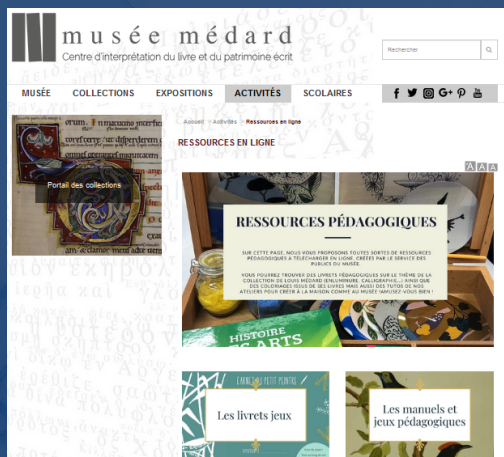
musée médard
Centre d'interprétation du livre et du patrimoine écrit

Rechercher

MUSÉE
COLLECTIONS
EXPOSITIONS
ACTIVITÉS
SCOLAIRES

Portail des collections

Accueil > Activités > Ressources en ligne

RESSOURCES EN LIGNE

A A A

RESSOURCES PÉDAGOGIQUES

SUR CETTE PAGE, NOUS VOUS PROPOSONS TOUTES SORTES DE RESSOURCES PÉDAGOGIQUES À TÉLÉCHARGER EN LIGNE, CRÉÉES PAR LE SERVICE DES PUBLICS DU MUSÉE.

VOUS POURREZ TROUVER DES LIVRETS PÉDAGOGIQUES SUR LE THÈME DE LA COLLECTION DE LOUIS MÉDARD (ENLUMINURE, CALLIGRAPHIE...) AINSI QUE DES COLORIAGES ISSUS DE SES LIVRES MAIS AUSSI DES TUTOS DE NOS ATELIERS POUR CRÉER À LA MAISON COMME AU MUSÉE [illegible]

HISTOIRE DES ARTS

Les livrets jeux

Les manuels et jeux pédagogiques